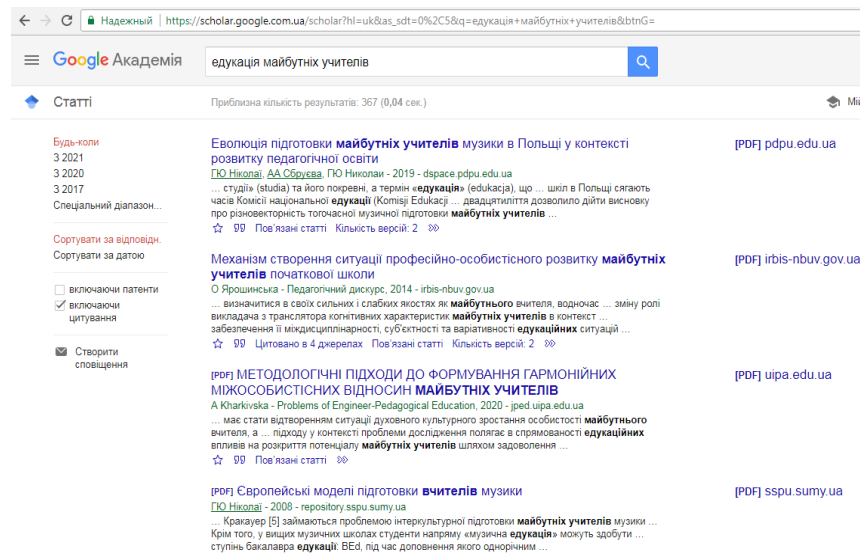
Надежный | https://scholar.google.com.ua/scholar?hl=uk&as_sdt=0%2C5&q=едукація+майбутніх+учителів&btnG=

Google Академія

едукація майбутніх учителів

Статті

Приблизна кількість результатів: 367 (0,04 сек.)

Будь-коли
З 2021
З 2020
З 2017
Спеціальний діапазон...

Сортувати за відповідн.
Сортувати за датою

включаючи патенти
включаючи цитування

Створити сповіщення

Еволюція підготовки майбутніх учителів музики в Польщі у контексті розвитку педагогічної освіти
ГЮ Николаї, АА Сбруєва, ПЮ Николаи - 2019 - dspace.pdpu.edu.ua
... студіїв» (studia) та його покревні, а термін «едукація» (edukacja), що ... шкіл в Польщі сягають часів Комісії національної едукації (Komisji Edukacji ... двадцятиліття дозволило дійти висновку про різноверхність тогочасної музичної підготовки майбутніх учителів ...
Пов'язані статті Кількість версій: 2

[PDF] pdpu.edu.ua

Механізм створення ситуації професійно-особистісного розвитку майбутніх учителів початкової школи
О Ярошинська - Педагогічний дискурс, 2014 - irbis-nbuv.gov.ua
... визначиться в своїх сильних і слабких якостях як майбутнього вчителя, водночас ... зміну ролі викладача з транслятора когнітивних характеристик майбутніх учителів в контекст ... забезпечення її міждисциплінарності, суб'єктності та варіативності едукаційних ситуацій ...
Цитовано в 4 джерелах Пов'язані статті Кількість версій: 2

[PDF] irbis-nbuv.gov.ua

[PDF] МЕТОДОЛОГІЧНІ ПІДХОДИ ДО ФОРМУВАННЯ ГАРМОНІЙНИХ МІЖОСОБИСТІСНИХ ВІДНОСИН МАЙБУТНІХ УЧИТЕЛІВ
A Kharkivska - Problems of Engineer-Pedagogical Education, 2020 - jped.uipa.edu.ua
... має стати відтворенням ситуації духовного культурного зростання особистості майбутнього вчителя, а ... підходу у контексті проблеми дослідження полягає в спрямованості едукаційних впливів на розкриття потенціалу майбутніх учителів шляхом задоволення ...
Пов'язані статті

[PDF] uipa.edu.ua

[PDF] Європейські моделі підготовки вчителів музики
ГЮ Николаї - 2008 - repository.sspu.sumy.ua
... Кракауер [5] займаються проблемою інтеркультурної підготовки майбутніх учителів музики ... Крім того, у вищих музичних школах студенти напряму «музична едукація» можуть здобути ... ступінь бакалавра едукації: BEd, під час доповнення якого одночірним ...

[PDF] sspu.sumy.ua